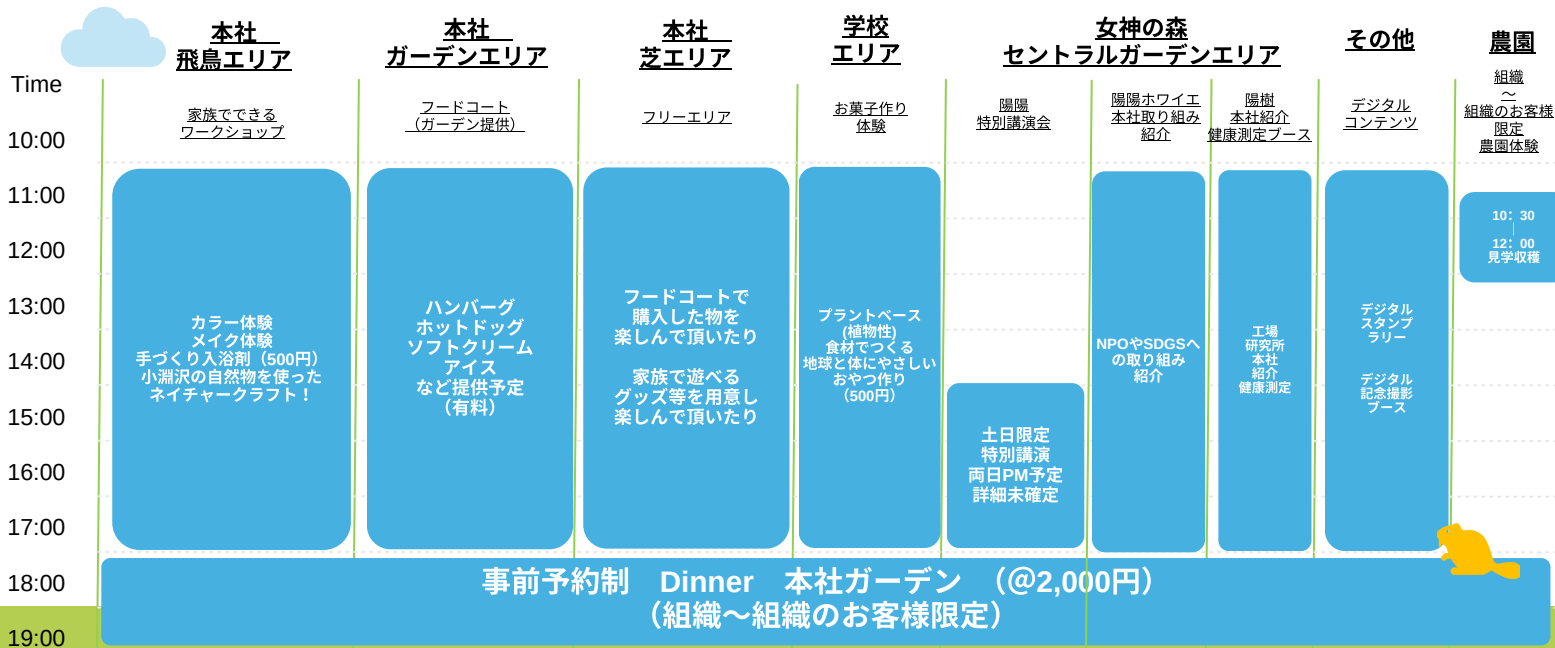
| Time | 本社 飛鳥エリア | 本社 ガーデンエリア | 本社 芝エリア | 学校 エリア | 女神の森 セントラルガーデンエリア | | | その他 | 農園 |
|---|---|---|---|---|---|---|---|---|---|
| | 家族でできる ワークショップ | フードコート （ガーデン提供） | フリーエリア | お菓子作り 体験 | 陽陽 特別講演会 | 陽陽ホワイエ 本社取り組み 紹介 | 陽樹 本社紹介 健康測定ブース | デジタル コンテンツ | 組織 〜 組織のお客様 限定 農園体験 |

10:00
11:00
12:00
13:00
14:00
15:00
16:00
17:00
18:00
19:00

カラー体験
メイク体験
手づくり入浴剤（500円）
小淵沢の自然物を使った
ネイチャークラフト！

ハンバーグ
ホットドッグ
ソフトクリーム
アイス
など提供予定
（有料）

フードコートで
購入した物を
楽しんで頂いたり

家族で遊べる
グッズ等を用意し
楽しんで頂いたり

プラントベース
（植物性）
食材でつくる
地球と体にやさしい
おやつ作り
（500円）

土日限定
特別講演
両日PM予定
詳細未確定

NPOやSDGSへ
の取り組み
紹介

工場
研究所
本社
紹介
健康測定

デジタル
スタンプ
ラリー

デジタル
記念撮影
ブース

10：30
|
12：00
見学収穫

事前予約制 Dinner 本社ガーデン （@2,000円）
（組織〜組織のお客様限定）